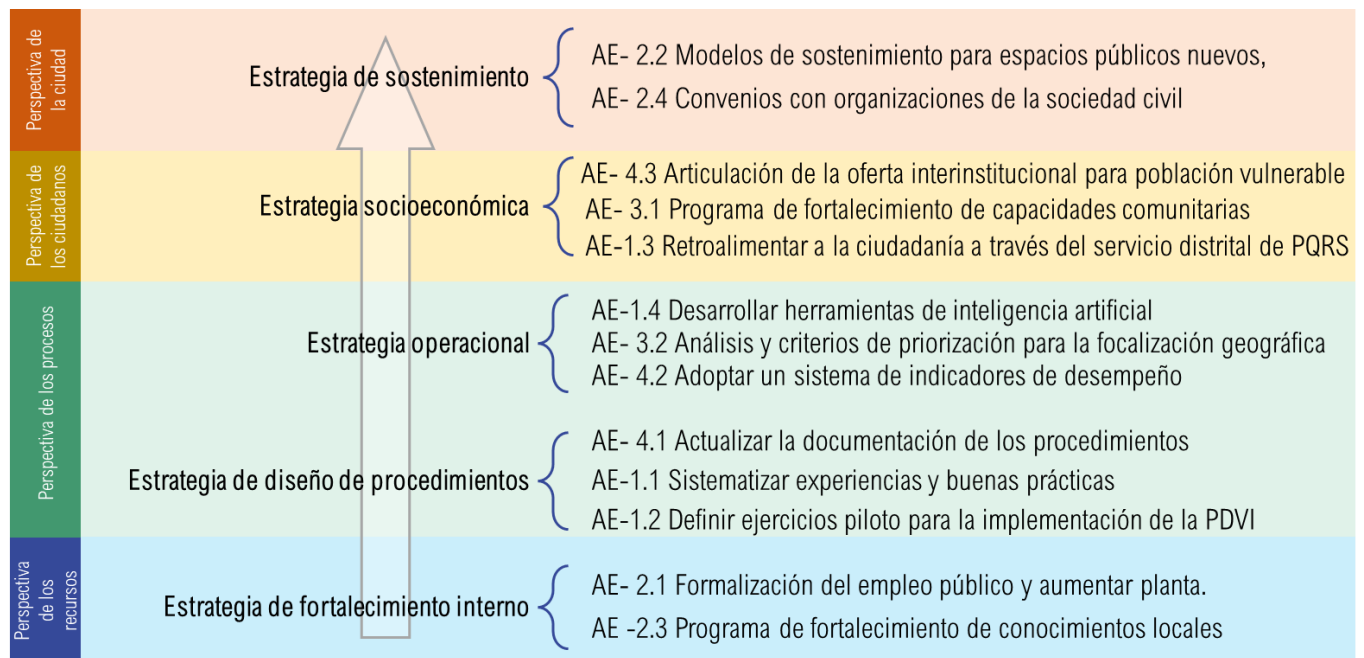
Perspectiva de la ciudad

Estrategia de sostenimiento

AE- 2.2 Modelos de sostenimiento para espacios públicos nuevos,

AE- 2.4 Convenios con organizaciones de la sociedad civil

Perspectiva de los ciudadanos

Estrategia socioeconómica

AE- 4.3 Articulación de la oferta interinstitucional para población vulnerable

AE- 3.1 Programa de fortalecimiento de capacidades comunitarias

AE-1.3 Retroalimentar a la ciudadanía a través del servicio distrital de PQRS

Perspectiva de los procesos

Estrategia operacional

AE-1.4 Desarrollar herramientas de inteligencia artificial

AE- 3.2 Análisis y criterios de priorización para la focalización geográfica

AE- 4.2 Adoptar un sistema de indicadores de desempeño

Estrategia de diseño de procedimientos

AE- 4.1 Actualizar la documentación de los procedimientos

AE-1.1 Sistematizar experiencias y buenas prácticas

AE-1.2 Definir ejercicios piloto para la implementación de la PDVI

Perspectiva de los recursos

Estrategia de fortalecimiento interno

AE- 2.1 Formalización del empleo público y aumentar planta.

AE -2.3 Programa de fortalecimiento de conocimientos locales